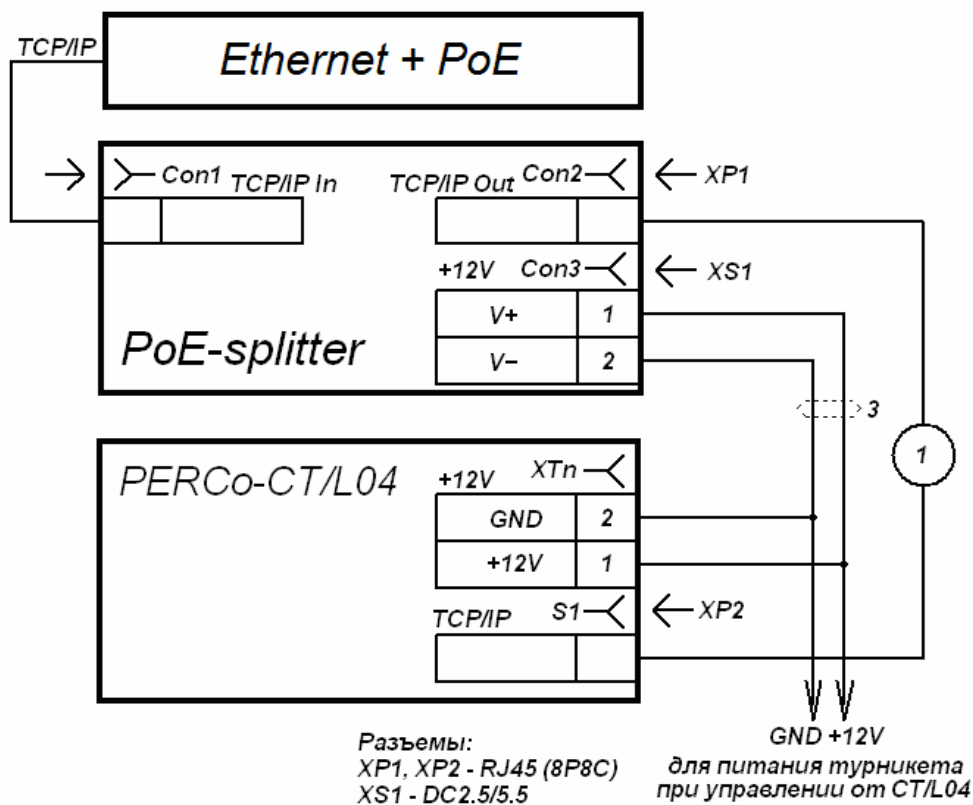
TCP/IP

Ethernet + PoE

Con1 TCP/IP In

TCP/IP Out Con2

XP1

+12V Con3

XS1

V+ 1

V– 2

PoE-splitter

3

1

PERCo-CT/L04

+12V XTn

GND 2

+12V 1

TCP/IP S1

XP2

Разъемы:
XP1, XP2 - RJ45 (8P8C)
XS1 - DC2.5/5.5

GND +12V
для питания турникета
при управлении от CT/L04